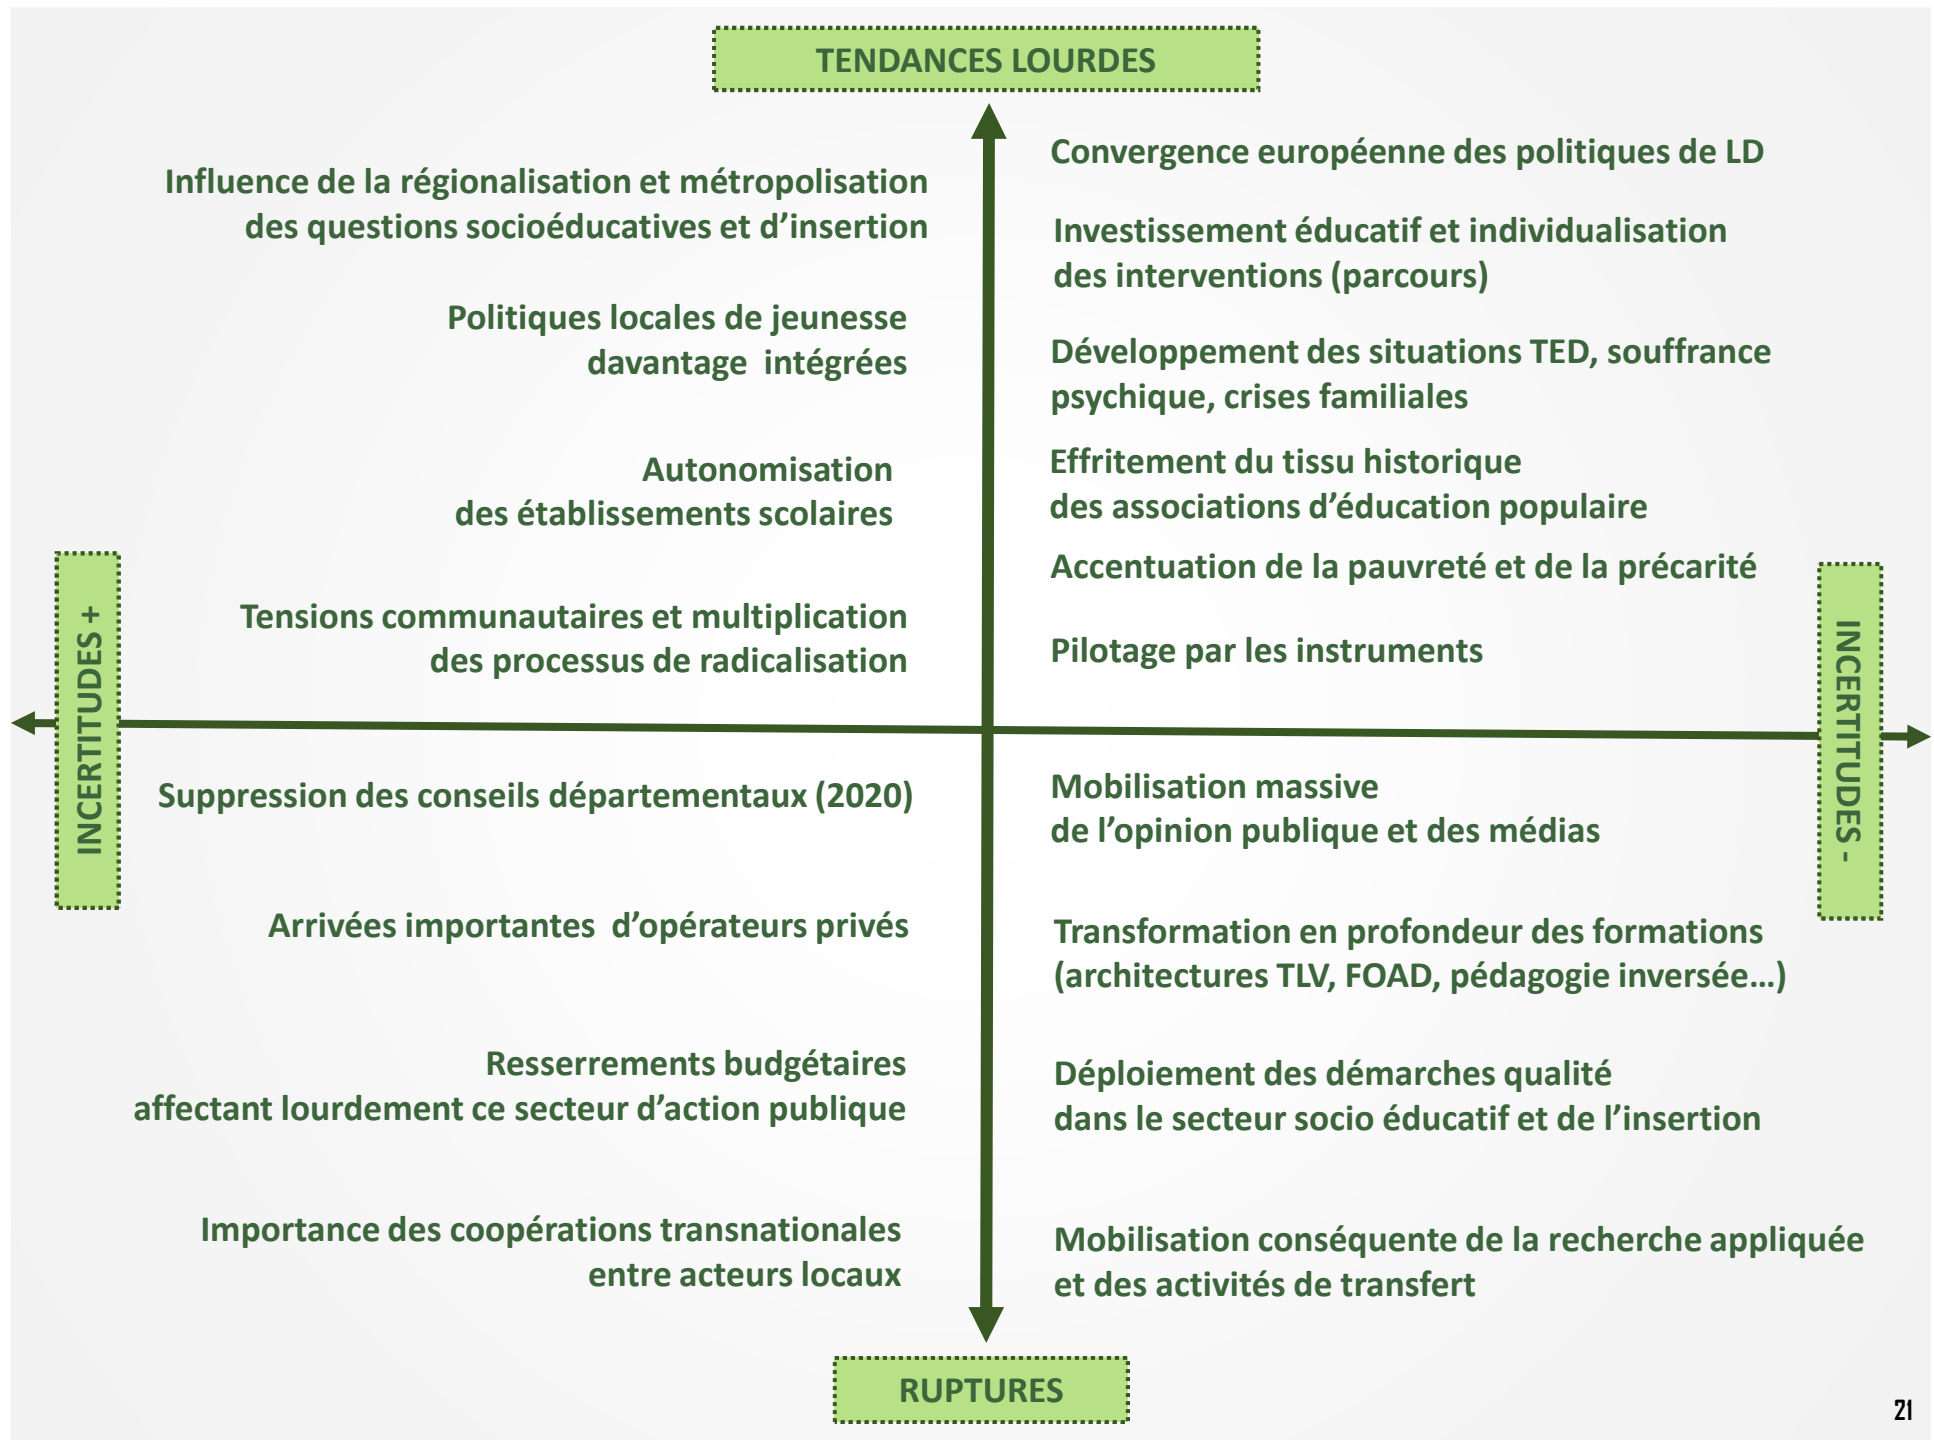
TENDANCES LOURDES

Influence de la régionalisation et métropolisation des questions socioéducatives et d'insertion

Politiques locales de jeunesse davantage intégrées

Autonomisation des établissements scolaires

Tensions communautaires et multiplication des processus de radicalisation

Convergence européenne des politiques de LD

Investissement éducatif et individualisation des interventions (parcours)

Développement des situations TED, souffrance psychique, crises familiales

Effritement du tissu historique des associations d'éducation populaire

Accentuation de la pauvreté et de la précarité

Pilotage par les instruments

INCERTITUDES +

INCERTITUDES -

Suppression des conseils départementaux (2020)

Arrivées importantes d'opérateurs privés

Resserrements budgétaires affectant lourdement ce secteur d'action publique

Importance des coopérations transnationales entre acteurs locaux

Mobilisation massive de l'opinion publique et des médias

Transformation en profondeur des formations (architectures TLV, FOAD, pédagogie inversée…)

Déploiement des démarches qualité dans le secteur socio éducatif et de l'insertion

Mobilisation conséquente de la recherche appliquée et des activités de transfert

RUPTURES

21